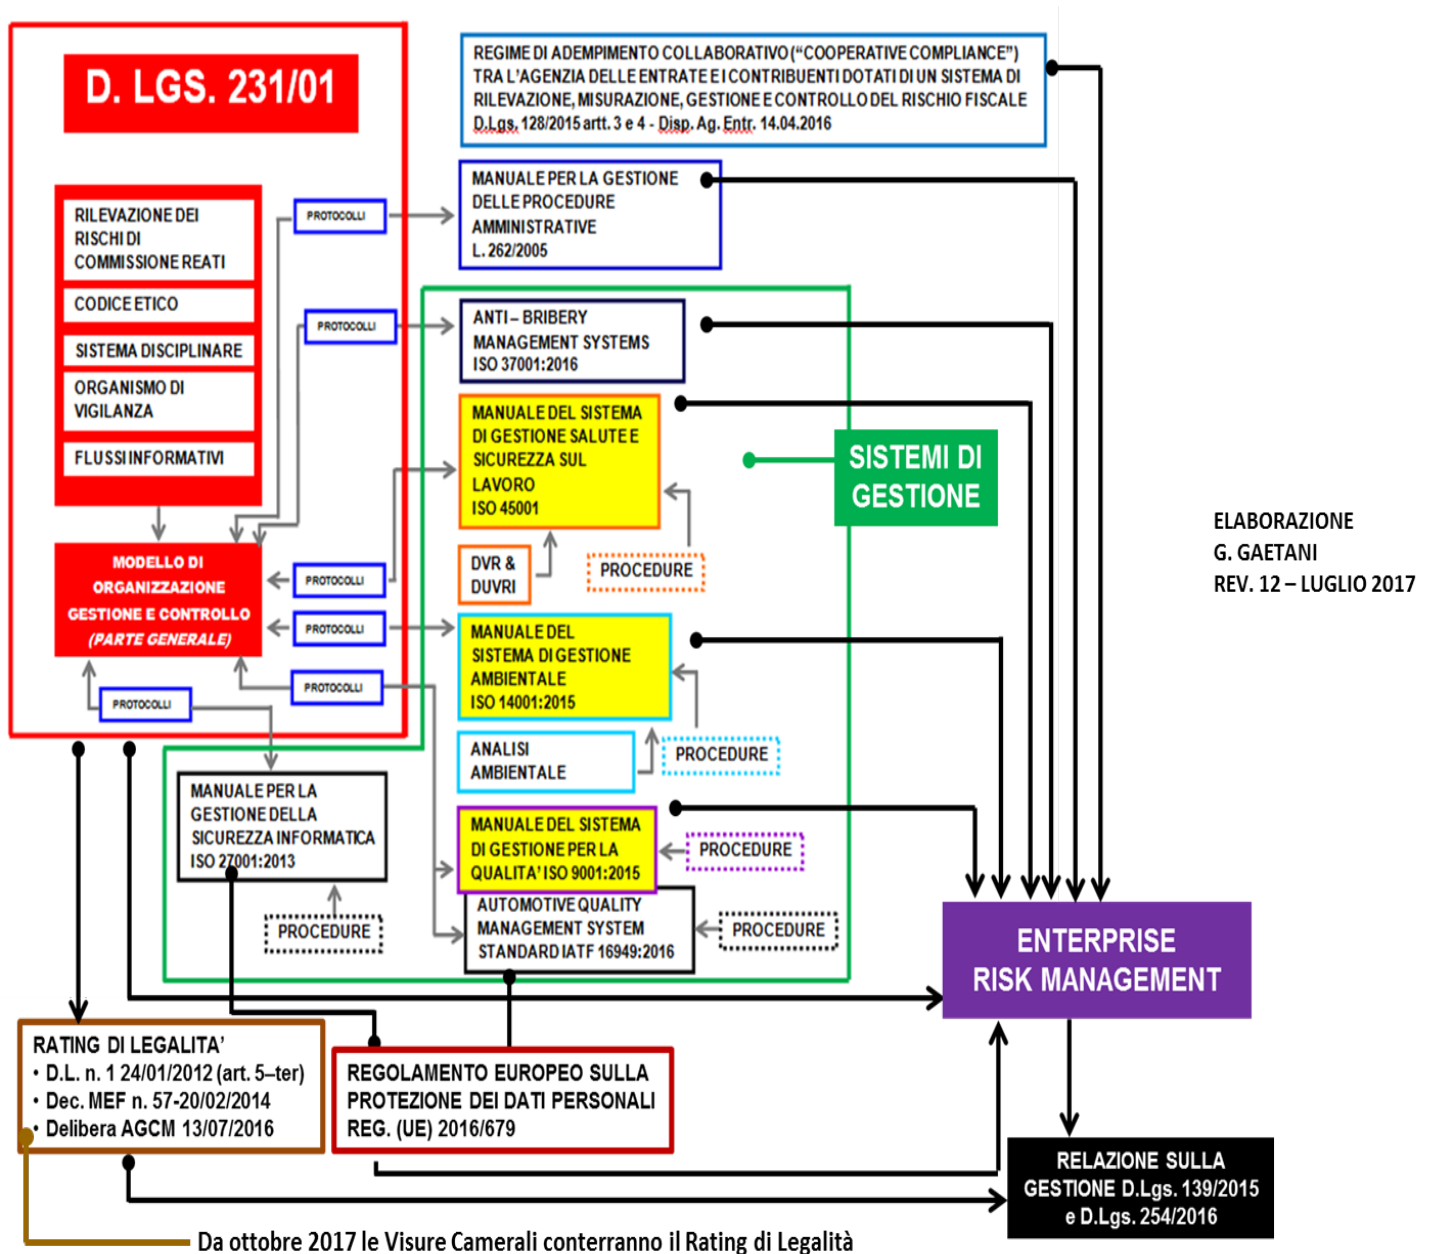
D. LGS. 231/01

RILEVAZIONE DEI RISCHI DI COMMISSIONE REATI

CODICE ETICO

SISTEMA DISCIPLINARE

ORGANISMO DI VIGILANZA

FLUSSI INFORMATIVI

MODELLO DI ORGANIZZAZIONE GESTIONE E CONTROLLO (PARTE GENERALE)

PROTOCOLLI

PROTOCOLLI

PROTOCOLLI

PROTOCOLLI

PROTOCOLLI

PROTOCOLLI

REGIME DI ADEMPIMENTO COLLABORATIVO ("COOPERATIVE COMPLIANCE") TRA L'AGENZIA DELLE ENTRATE E I CONTRIBUENTI DOTATI DI UN SISTEMA DI RILEVAZIONE, MISURAZIONE, GESTIONE E CONTROLLO DEL RISCHIO FISCALE D.Lgs. 128/2015 artt. 3 e 4 - Disp. Ag. Entr. 14.04.2016

MANUALE PER LA GESTIONE DELLE PROCEDURE AMMINISTRATIVE L. 262/2005

ANTI – BRIBERY MANAGEMENT SYSTEMS ISO 37001:2016

MANUALE DEL SISTEMA DI GESTIONE SALUTE E SICUREZZA SUL LAVORO ISO 45001

SISTEMI DI GESTIONE

DVR & DUVRI

PROCEDURE

MANUALE DEL SISTEMA DI GESTIONE AMBIENTALE ISO 14001:2015

ANALISI AMBIENTALE

PROCEDURE

MANUALE PER LA GESTIONE DELLA SICUREZZA INFORMATICA ISO 27001:2013

PROCEDURE

MANUALE DEL SISTEMA DI GESTIONE PER LA QUALITA' ISO 9001:2015

PROCEDURE

AUTOMOTIVE QUALITY MANAGEMENT SYSTEM STANDARD IATF 16949:2016

PROCEDURE

ELABORAZIONE
G. GAETANI
REV. 12 – LUGLIO 2017

ENTERPRISE RISK MANAGEMENT

RATING DI LEGALITA'
• D.L. n. 1 24/01/2012 (art. 5–ter)
• Dec. MEF n. 57-20/02/2014
• Delibera AGCM 13/07/2016

REGOLAMENTO EUROPEO SULLA PROTEZIONE DEI DATI PERSONALI REG. (UE) 2016/679

RELAZIONE SULLA GESTIONE D.Lgs. 139/2015 e D.Lgs. 254/2016

Da ottobre 2017 le Visure Camerali conterranno il Rating di Legalità